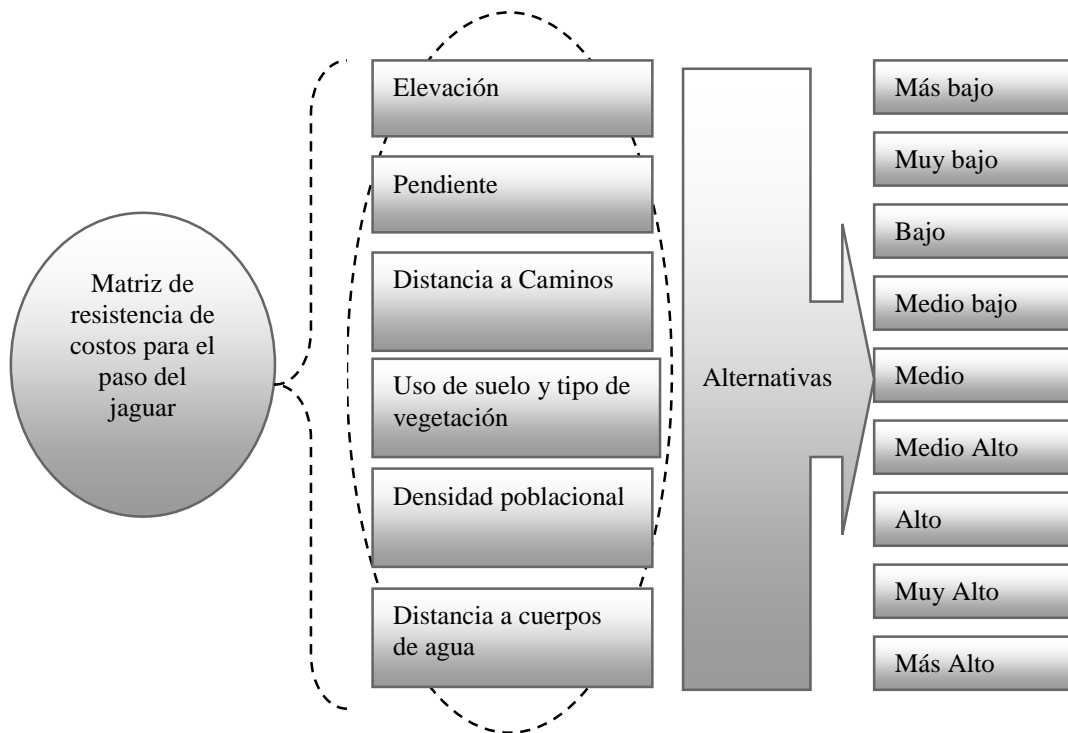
Matriz de resistencia de costos para el paso del jaguar

Elevación

Pendiente

Distancia a Caminos

Uso de suelo y tipo de vegetación

Densidad poblacional

Distancia a cuerpos de agua

Alternativas

Más bajo

Muy bajo

Bajo

Medio bajo

Medio

Medio Alto

Alto

Muy Alto

Más Alto